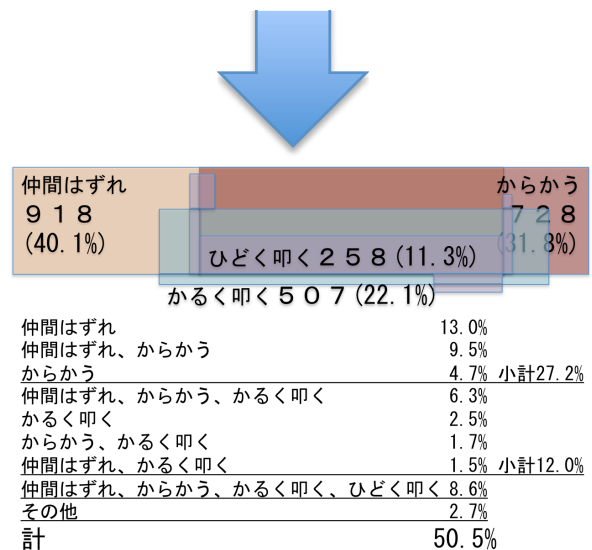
仲間はずれ
９１８
(40.1%)

からかう
７２８
(31.8%)

ひどく叩く２５８(11.3%)

かるく叩く５０７(22.1%)

| | | |
|---|---|---|
| 仲間はずれ | 13.0% | |
| 仲間はずれ、からかう | 9.5% | |
| からかう | 4.7% | 小計27.2% |
| 仲間はずれ、からかう、かるく叩く | 6.3% | |
| かるく叩く | 2.5% | |
| からかう、かるく叩く | 1.7% | |
| 仲間はずれ、かるく叩く | 1.5% | 小計12.0% |
| 仲間はずれ、からかう、かるく叩く、ひどく叩く | 8.6% | |
| その他 | 2.7% | |
| 計 | 50.5% | |